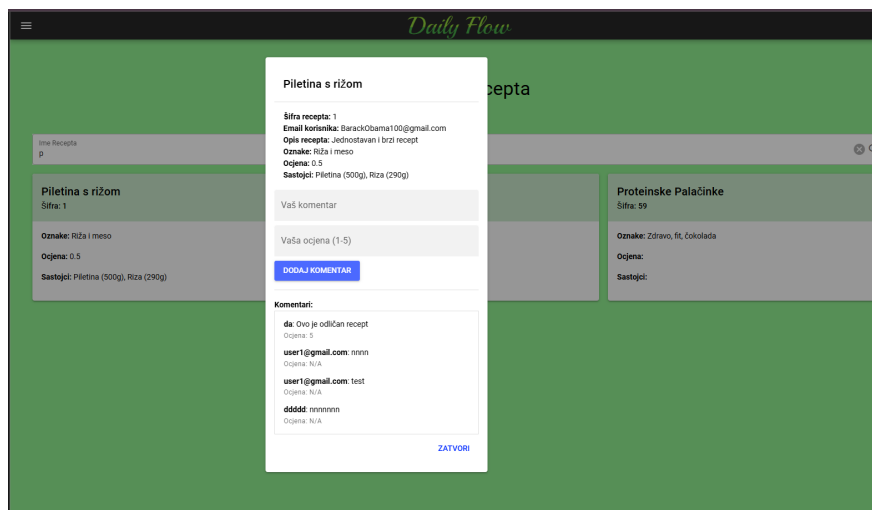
Daily Flow

Piletina s rižom

epta

Šifra recepta: 1
Email korisnika: BarackObama100@gmail.com
Opis recepta: Jednostavan i brzi recept
Oznake: Riža i meso
Ocjena: 0.5
Sastojci: Piletina (500g), Riza (290g)

Vaš komentar

Vaša ocjena (1-5)

DODAJ KOMENTAR

Komentari:

da: Ovo je odličan recept
Ocjena: 5

user1@gmail.com: nnnn
Ocjena: N/A

user1@gmail.com: test
Ocjena: N/A

ddddd: nnnnnnn
Ocjena: N/A

ZATVORI

Ime Recepta
p

Piletina s rižom
Šifra: 1

Oznake: Riža i meso
Ocjena: 0.5
Sastojci: Piletina (500g), Riza (290g)

Proteinske Palačinke
Šifra: 59

Oznake: Zdravo, fit, čokolada
Ocjena:
Sastojci: